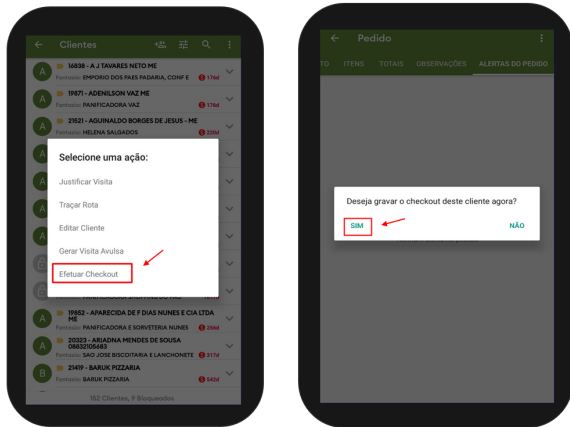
Clientes

16838 - A J TAVARES NETO ME
Fantasia: EMPORIO DOS PAES PADARIA, CONF E 176d

19871 - ADENILSON VAZ ME
Fantasia: PANIFICADORA VAZ 176d

21521 - AGUINALDO BORGES DE JESUS - ME
Fantasia: HELENA SALGADOS 226d

Selecione uma ação:

Justificar Visita

Traçar Rota

Editar Cliente

Gerar Visita Avulsa

Efetuar Checkout

PANIFICADORA SACHIKO DO PAO 161d

19852 - APARECIDA DE F DIAS NUNES E CIA LTDA ME
Fantasia: PANIFICADORA E SORVETERIA NUNES 256d

20323 - ARIADNA MENDES DE SOUSA 08632105683
Fantasia: SAO JOSE BISCOITARIA E LANCHONETE 317d

21419 - BARUK PIZZARIA
Fantasia: BARUK PIZZARIA 642d

152 Clientes, 9 Bloqueados

Pedido

TO ITENS TOTAIS OBSERVAÇÕES ALERTAS DO PEDIDO

Deseja gravar o checkout deste cliente agora?

SIM

NÃO